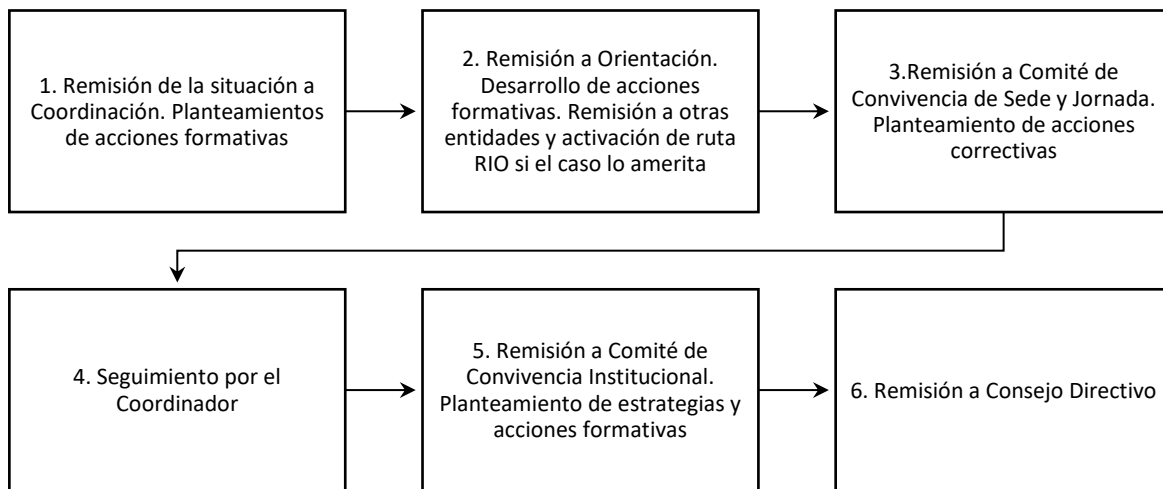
1. Remisión de la situación a Coordinación. Planteamientos de acciones formativas

2. Remisión a Orientación. Desarrollo de acciones formativas. Remisión a otras entidades y activación de ruta RIO si el caso lo amerita

3.Remisión a Comité de Convivencia de Sede y Jornada. Planteamiento de acciones correctivas

4. Seguimiento por el Coordinador

5. Remisión a Comité de Convivencia Institucional. Planteamiento de estrategias y acciones formativas

6. Remisión a Consejo Directivo